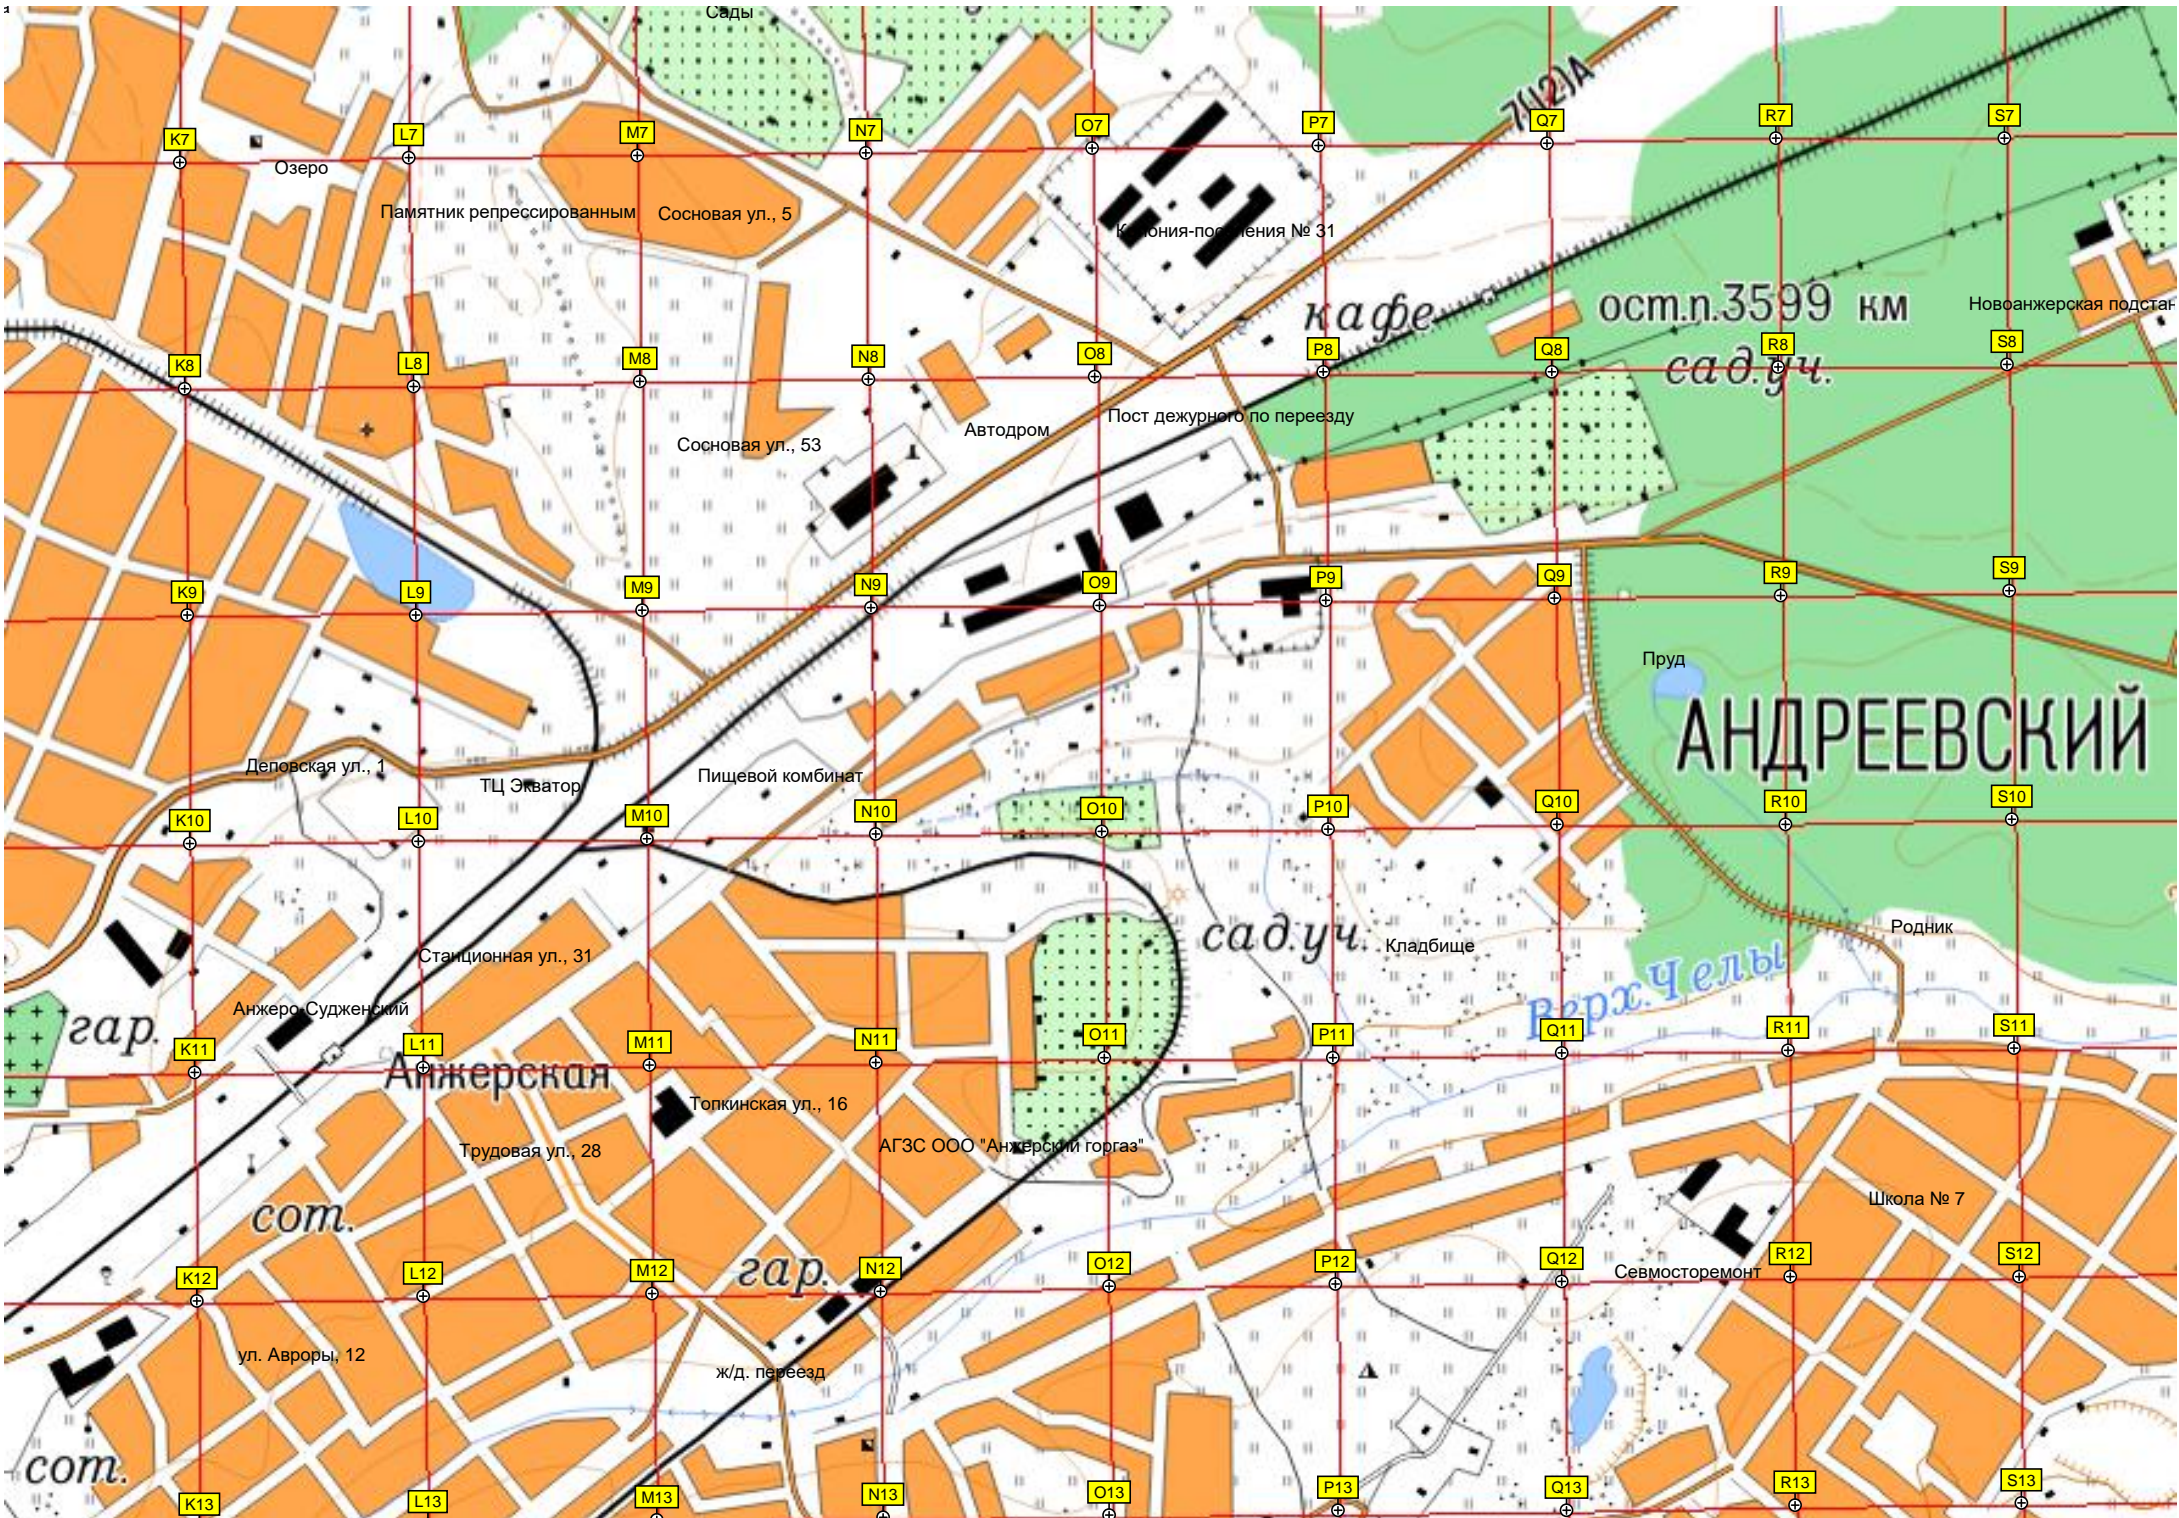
Сады
K7 L7 M7 N7 O7 P7 Q7 R7 S7
7(2)А
Озеро
Памятник репрессированным
Сосновая ул., 5
Колония-поселения № 31
кафе
ост.п.3599 км
Новоанжерская подстан
сад.уч.
K8 L8 M8 N8 O8 P8 Q8 R8 S8
Автодром
Пост дежурного по переезду
Сосновая ул., 53
K9 L9 M9 N9 O9 P9 Q9 R9 S9
Пруд
АНДРЕЕВСКИЙ
Деповская ул., 1
ТЦ Экватор
Пищевой комбинат
K10 L10 M10 N10 O10 P10 Q10 R10 S10
Родник
Станционная ул., 31
сад.уч.
Кладбище
Верх.Челы
Анжеро-Судженский
гар.
K11 L11 M11 N11 O11 P11 Q11 R11 S11
Анжерская
Топкинская ул., 16
Трудовая ул., 28
АГЗС ООО "Анжерский горгаз"
Школа № 7
сот.
гар.
K12 L12 M12 N12 O12 P12 Q12 R12 S12
Севмосторемонт
ул. Авроры, 12
ж/д. переезд
сот.
K13 L13 M13 N13 O13 P13 Q13 R13 S13